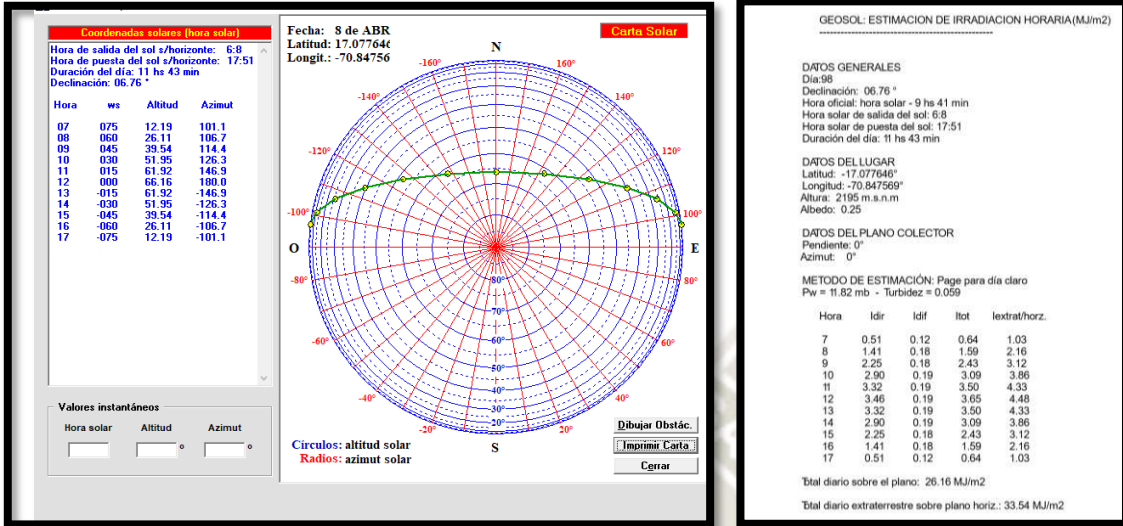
Coordenadas solares (hora solar)

Hora de salida del sol s/horizonte: 6:8
Hora de puesta del sol s/horizonte: 17:51
Duración del día: 11 hs 43 min
Declinación: 06.76 °

| Hora | ws | Altitud | Azimut |
|---|---|---|---|
| 07 | 075 | 12.19 | 101.1 |
| 08 | 060 | 26.11 | 106.7 |
| 09 | 045 | 39.54 | 114.4 |
| 10 | 030 | 51.95 | 126.3 |
| 11 | 015 | 61.92 | 146.9 |
| 12 | .000 | 66.16 | 180.0 |
| 13 | -015 | 61.92 | -146.9 |
| 14 | -030 | 51.95 | -126.3 |
| 15 | -045 | 39.54 | -114.4 |
| 16 | -060 | 26.11 | -106.7 |
| 17 | -075 | 12.19 | -101.1 |

Valores instantáneos
Hora solar Altitud ° Azimut °

Fecha: 8 de ABR
Latitud: 17.077646
Longit.: -70.84756

Carta Solar

N
-160° 160°
-140° 140°
-120° 120°
-100° 100°
O E
-80° 80°
-60° 60°
-40° 40°
-20° 20°
80° 70° 60° 50° 40° 30° 20°
S

Círculos: altitud solar
Radios: azimut solar

Dibujar Obstác.
Imprimir Carta
Cerrar

GEOSOL: ESTIMACION DE IRRADIACION HORARIA(MJ/m2)

DATOS GENERALES
Día:98
Declinación: 06.76 °
Hora oficial: hora solar - 9 hs 41 min
Hora solar de salida del sol: 6:8
Hora solar de puesta del sol: 17:51
Duración del día: 11 hs 43 min

DATOS DEL LUGAR
Latitud: -17.077646°
Longitud: -70.847569°
Altura: 2195 m.s.n.m
Albedo: 0.25

DATOS DEL PLANO COLECTOR
Pendiente: 0°
Azimut: 0°

METODO DE ESTIMACIÓN: Page para día claro
Pw = 11.82 mb - Turbidez = 0.059

| Hora | Idir | Idif | Itot | Iextrat/horz. |
|---|---|---|---|---|
| 7 | 0.51 | 0.12 | 0.64 | 1.03 |
| 8 | 1.41 | 0.18 | 1.59 | 2.16 |
| 9 | 2.25 | 0.18 | 2.43 | 3.12 |
| 10 | 2.90 | 0.19 | 3.09 | 3.86 |
| 11 | 3.32 | 0.19 | 3.50 | 4.33 |
| 12 | 3.46 | 0.19 | 3.65 | 4.48 |
| 13 | 3.32 | 0.19 | 3.50 | 4.33 |
| 14 | 2.90 | 0.19 | 3.09 | 3.86 |
| 15 | 2.25 | 0.18 | 2.43 | 3.12 |
| 16 | 1.41 | 0.18 | 1.59 | 2.16 |
| 17 | 0.51 | 0.12 | 0.64 | 1.03 |

Total diario sobre el plano: 26.16 MJ/m2

Total diario extraterrestre sobre plano horiz.: 33.54 MJ/m2